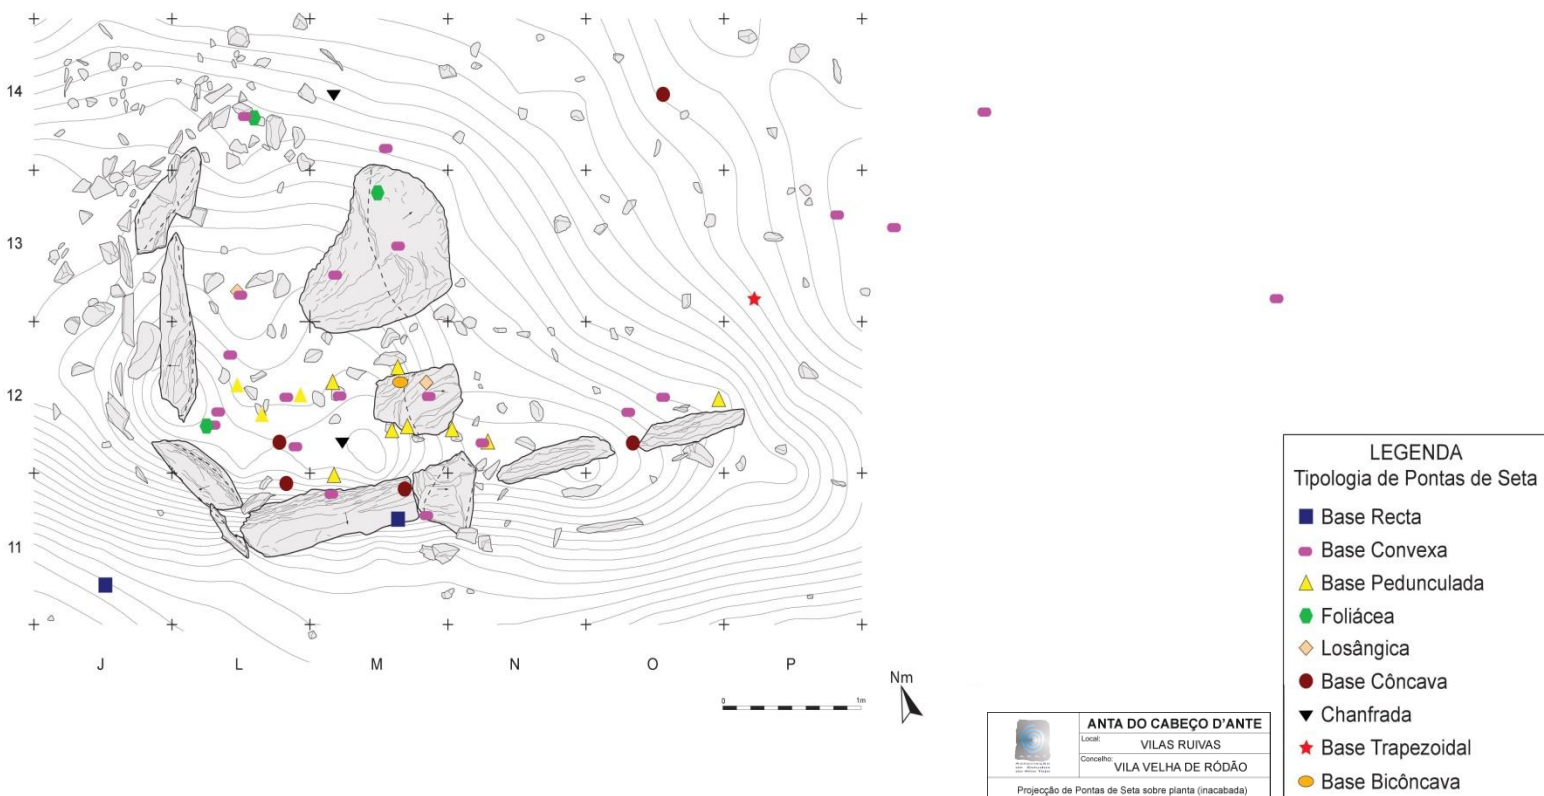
14

13

12

11

J L M N O P

Nm

0 1m

LEGENDA
Tipologia de Pontas de Seta
Base Recta
Base Convexa
Base Pedunculada
Foliácea
Losângica
Base Côncava
Chanfrada
Base Trapezoidal
Base Bicôncava

ANTA DO CABEÇO D'ANTE
Local: VILAS RUIVAS
Concelho: VILA VELHA DE RÓDÃO
Projecção de Pontas de Seta sobre planta (inacabada)